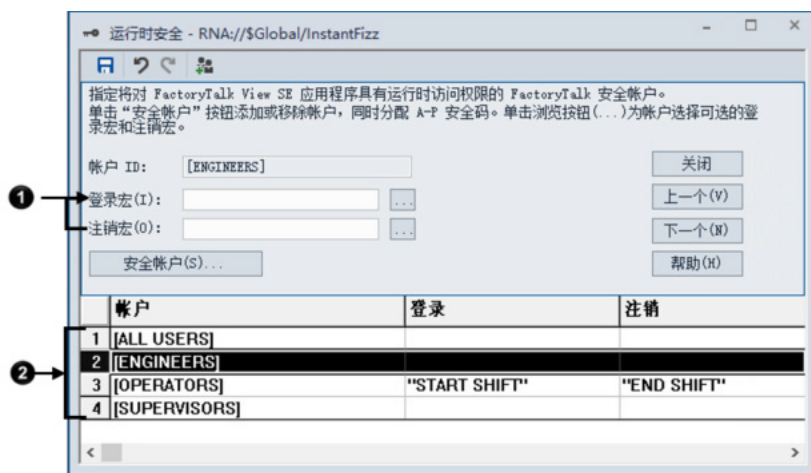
运行时安全 - RNA://$Global/InstantFizz

指定将对 FactoryTalk View SE 应用程序具有运行时访问权限的 FactoryTalk 安全帐户。
单击“安全帐户”按钮添加或移除帐户，同时分配 A-P 安全码。单击浏览按钮(...)为帐户选择可选的登录宏和注销宏。

帐户 ID: [ENGINEERS]

关闭
上一个(V)
下一个(N)
帮助(H)

1
登录宏(I):
注销宏(O):

安全帐户(S)...

2

| | 帐户 | 登录 | 注销 |
|---|---|---|---|
| 1 | [ALL USERS] | | |
| 2 | [ENGINEERS] | | |
| 3 | [OPERATORS] | "START SHIFT" | "END SHIFT" |
| 4 | [SUPERVISORS] | | |